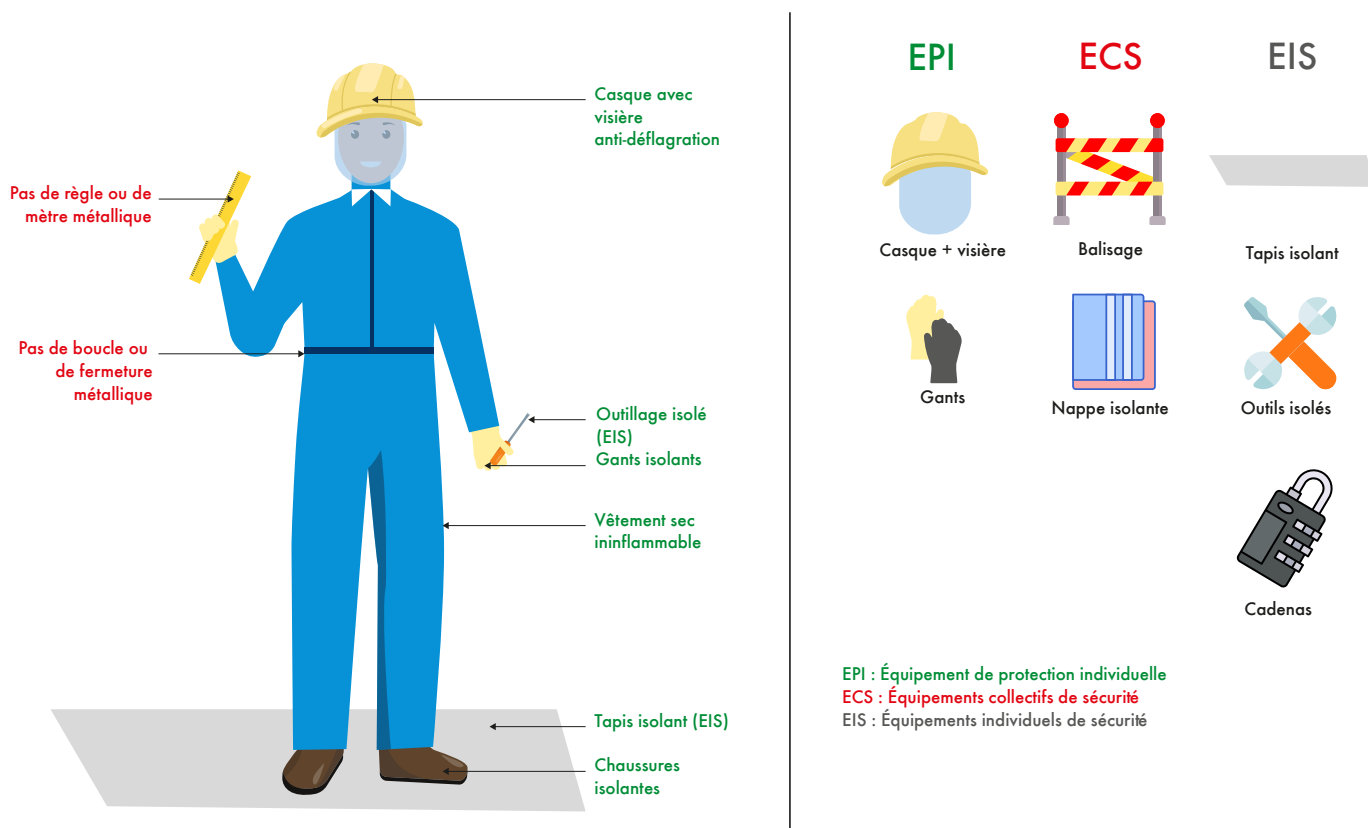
Pas de règle ou de mètre métallique

Pas de boucle ou de fermeture métallique

Casque avec visière anti-déflagration

Outillage isolé (EIS)
Gants isolants

Vêtement sec ininflammable

Tapis isolant (EIS)

Chaussures isolantes

EPI

ECS

EIS

Casque + visière

Balisage

Tapis isolant

Gants

Nappe isolante

Outils isolés

Cadenas

EPI : Équipement de protection individuelle
ECS : Équipements collectifs de sécurité
EIS : Équipements individuels de sécurité